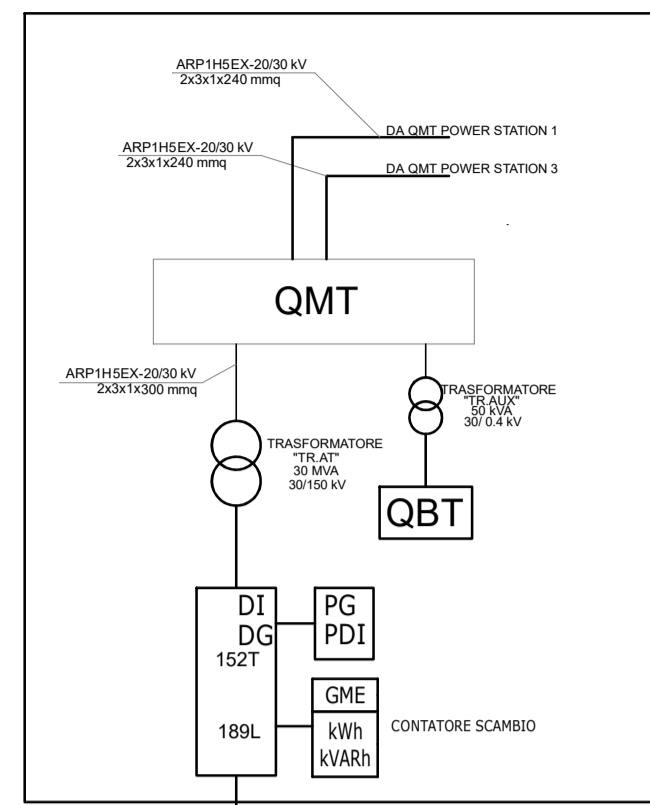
ARP1H5EX-20/30 kV
2x3x1x240 mmq

DA QMT POWER STATION 1

ARP1H5EX-20/30 kV
2x3x1x240 mmq

DA QMT POWER STATION 3

QMT

ARP1H5EX-20/30 kV
2x3x1x300 mmq

TRASFORMATORE
"TR.AUX"
50 kVA
30/ 0.4 kV

TRASFORMATORE
"TR.AT"
30 MVA
30/150 kV

QBT

DI
DG
152T

PG
PDI

GME
kWh
kVARh

189L

CONTATORE SCAMBIO